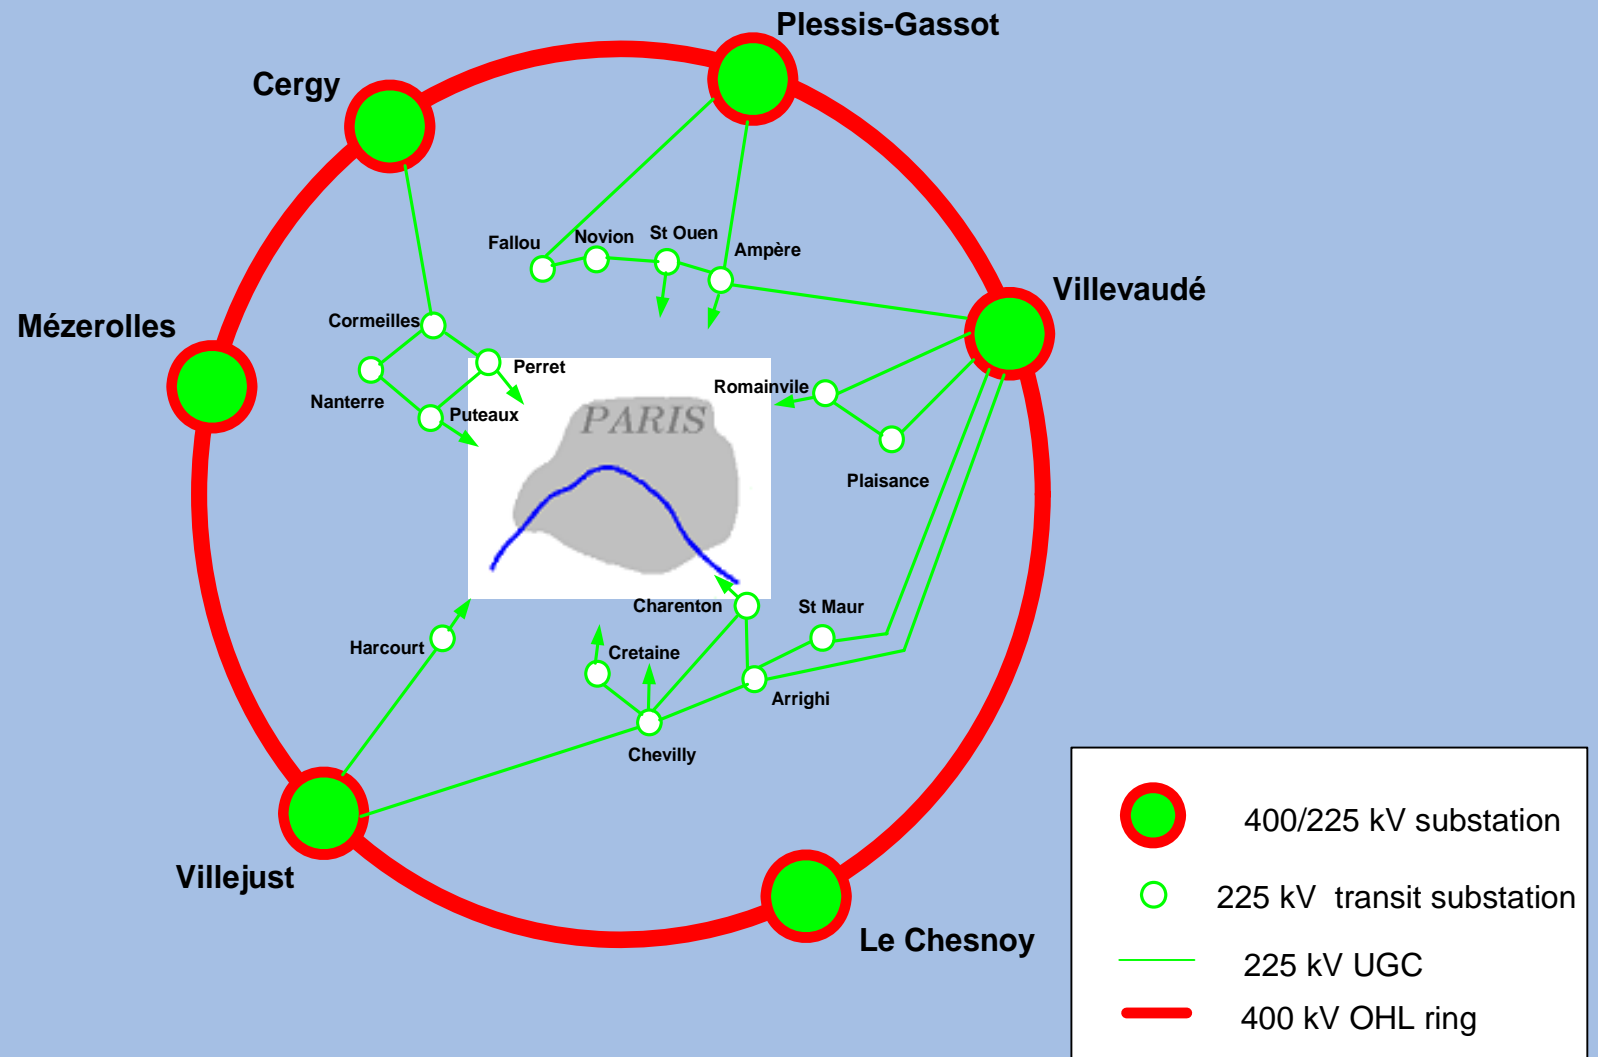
Plessis-Gassot

Cergy

Villevaudé

Mézerolles

Fallou

Novion

St Ouen

Ampère

Cormeilles

Perret

Nanterre

Puteaux

Romainvile

PARIS

Plaisance

Charenton

St Maur

Harcourt

Cretaine

Arrighi

Chevilly

Villejust

Le Chesnoy

400/225 kV substation

225 kV transit substation

225 kV UGC

400 kV OHL ring